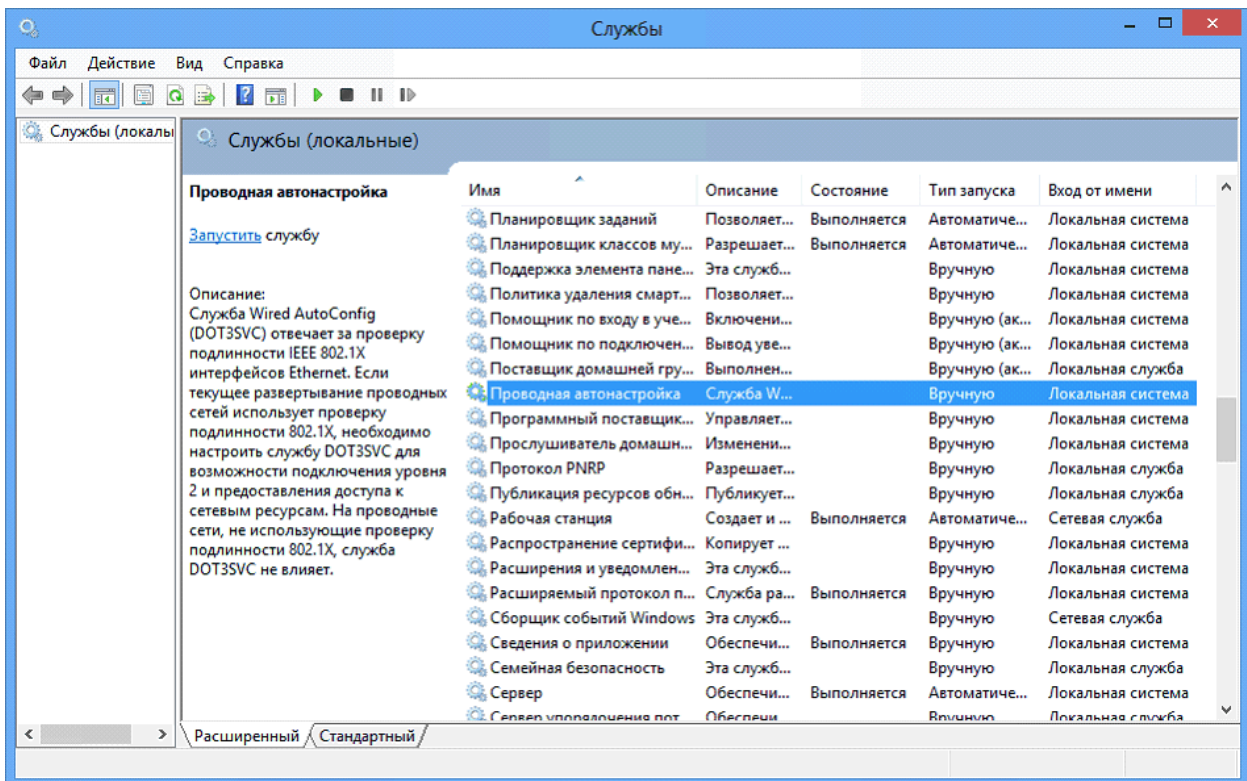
Службы

Файл Действие Вид Справка

Службы (локалы

Службы (локальные)

Проводная автонастройка

Запустить службу

Описание:
Служба Wired AutoConfig (DOT3SVC) отвечает за проверку подлинности IEEE 802.1X интерфейсов Ethernet. Если текущее развертывание проводных сетей использует проверку подлинности 802.1X, необходимо настроить службу DOT3SVC для возможности подключения уровня 2 и предоставления доступа к сетевым ресурсам. На проводные сети, не использующие проверку подлинности 802.1X, служба DOT3SVC не влияет.

| Имя | Описание | Состояние | Тип запуска | Вход от имени |
|---|---|---|---|---|
| Планировщик заданий | Позволяет... | Выполняется | Автоматиче... | Локальная система |
| Планировщик классов му... | Разрешает... | Выполняется | Автоматиче... | Локальная система |
| Поддержка элемента пане... | Эта служб... | | Вручную | Локальная система |
| Политика удаления смарт... | Позволяет... | | Вручную | Локальная система |
| Помощник по входу в уче... | Включени... | | Вручную (ак... | Локальная система |
| Помощник по подключен... | Вывод уве... | | Вручную (ак... | Локальная система |
| Поставщик домашней гру... | Выполнен... | | Вручную (ак... | Локальная служба |
| Проводная автонастройка | Служба W... | | Вручную | Локальная система |
| Программный поставщик... | Управляет... | | Вручную | Локальная система |
| Прослушиватель домашн... | Изменени... | | Вручную | Локальная система |
| Протокол PNRP | Разрешает... | | Вручную | Локальная служба |
| Публикация ресурсов обн... | Публикует... | | Вручную | Локальная служба |
| Рабочая станция | Создает и ... | Выполняется | Автоматиче... | Сетевая служба |
| Распространение сертифи... | Копирует ... | | Вручную | Локальная система |
| Расширения и уведомлен... | Эта служб... | | Вручную | Локальная система |
| Расширяемый протокол п... | Служба ра... | Выполняется | Вручную | Локальная система |
| Сборщик событий Windows | Эта служб... | | Вручную | Сетевая служба |
| Сведения о приложении | Обеспечи... | Выполняется | Вручную | Локальная система |
| Семейная безопасность | Эта служб... | | Вручную | Локальная служба |
| Сервер | Обеспечи... | Выполняется | Автоматиче... | Локальная система |
| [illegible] | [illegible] | | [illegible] | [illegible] |

Расширенный Стандартный